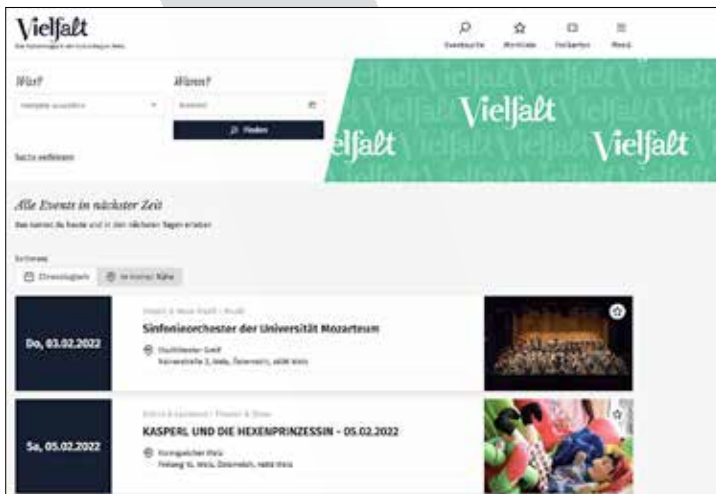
Vielfalt
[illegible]

Eventsuche
Merkliste
Vielfarten
Menü

Was?
Kategorie auswählen

Wann?
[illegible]

Finden

Suche verfeinern

Vielfalt
Vielfalt
elfalt

Alle Events in nächster Zeit
Das kannst du heute und in den nächsten Tagen erleben

Sortieren
Chronologisch
In meiner Nähe

Do, 03.02.2022
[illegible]
Sinfonieorchester der Universität Mozarteum
Stadttheater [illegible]
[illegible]

Sa, 05.02.2022
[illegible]
KASPERL UND DIE HEXENPRINZESSIN - 05.02.2022
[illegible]
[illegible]